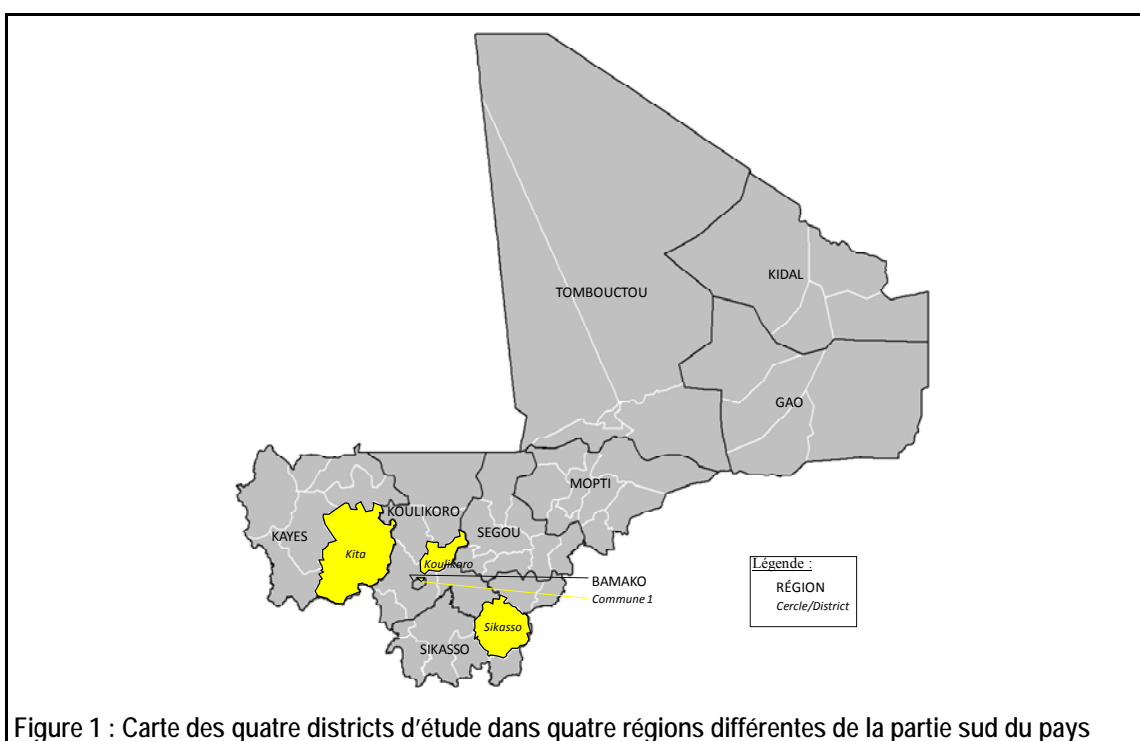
TOMBOUCTOU

KIDAL

GAO

MOPTI

KOULIKORO

SEGOU

KAYES

Kita

Koulikoro

BAMAKO

Commune 1

Sikasso

SIKASSO

Légende :
RÉGION
Cercle/District

Figure 1 : Carte des quatre districts d'étude dans quatre régions différentes de la partie sud du pays